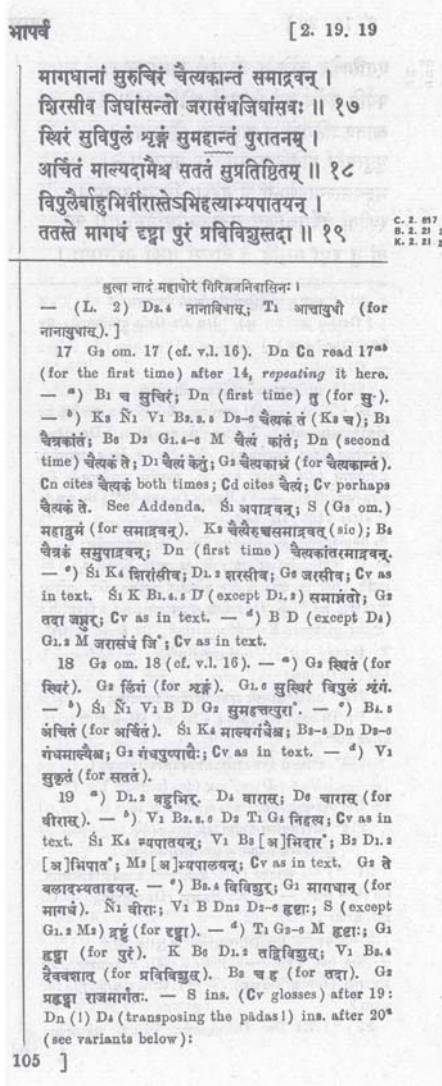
भापर्व [2. 19. 19

मागधानां सुरुचिरं चैत्यकान्तं समाद्रवन् ।
शिरसीव जिघांसन्तो जरासंधजिघांसवः ॥ १७
स्थिरं सुविपुलं शृङ्गं सुमहान्तं पुरातनम् ।
अर्चितं माल्यदामैश्च सततं सुप्रतिष्ठितम् ॥ १८
विपुलैर्बाहुभिर्वीरास्तेऽभिहत्याभ्यपातयन् ।
ततस्ते मागधं दृष्ट्वा पुरं प्रविविशुस्तदा ॥ १९

C. 2. 817
B. 2. 21
K. 2. 21

श्रुत्वा नादं महाघोरं गिरिव्रजनिवासिनः ।
— (L. 2) D5.4 नानाविधाद्; T1 आचाद्युधौ (for नानायुधाद्). ]

17 G3 om. 17 (cf. v.l. 16). Dn Cn read 17ab (for the first time) after 14, repeating it here. — a) B1 च सुचिरं; Dn (first time) तु (for सु-). — b) K3 Ñ1 V1 B2.3 D5-6 चैत्यकं तं (K3 च); B1 चैत्यकांतं; B3 D2 G1.4-6 M चैत्यं कांतं; Dn (second time) चैत्यकं ते; D1 चैत्यं केतुं; G2 चैत्यकाग्रं (for चैत्यकान्तं). Cn cites चैत्यकं both times; Cd cites चैत्यं; Cv perhaps चैत्यकं ते. See Addenda. Ś1 अपाद्रवन्; S (G3 om.) महाद्रुमं (for समाद्रवन्). K3 चैत्येहसमाद्रवत् (sic); B3 चैत्यकं ससुपाद्रवन्; Dn (first time) चैत्यकांतरमाद्रवन्. — c) Ś1 K4 शिरांसीव; D1.2 शरसीव; G6 जरसीव; Cv as in text. Ś1 K B1.4.5 D (except D1.2) समाजंतो; G3 तदा जघ्नुर्; Cv as in text. — d) B D (except D4) G1.3 M जरासंधं जि°; Cv as in text.

18 G3 om. 18 (cf. v.l. 16). — a) G3 स्थितं (for स्थिरं). G3 शिरं (for शृङ्गं). G1.6 सुस्थिरं विपुलं शृंगं. — b) Ś1 Ñ1 V1 B D G3 सुमहच्चपुरा°. — c) B1.3 अंचितं (for अर्चितं). Ś1 K3 माल्यगंधैश्च; B3-5 Dn D3-6 गंधमाल्यैश्च; G3 गंधपुष्पाद्यैः; Cv as in text. — d) V1 सुकृतं (for सततं).

19 a) D1.2 बहुभिर्. D4 वारास; D6 चारास (for वीरास्). — b) V1 B2.3.6 D5 T1 G3 निहत्य; Cv as in text. Ś1 K4 भ्यपातयन्; V1 B3 [अ]भिदार°; B2 D1.2 [अ]भिपात°; M3 [अ]भ्यपालयन्; Cv as in text. G3 ते बलाद्भ्यताडयन्. — c) B3.4 विविशुर्; G1 मागधान् (for मागधं). Ñ1 वीराः; V1 B Dn3 D2-6 दृष्टाः; S (except G1.3 M3) दृष्ट्वं (for दृष्ट्वा). — d) T1 G3-6 M दृष्टाः; G1 पुरां (for पुरं). K B6 D1.2 तद्विविशुः; V1 B3.4 दैवचशात् (for प्रविविशुः). B3 च ह (for तदा). G3 प्रहृष्टा राजमार्गतः. — S ins. (Cv glosses) after 19: Dn (!) D4 (transposing the pādas!) ins. after 20a (see variants below):

105 ]